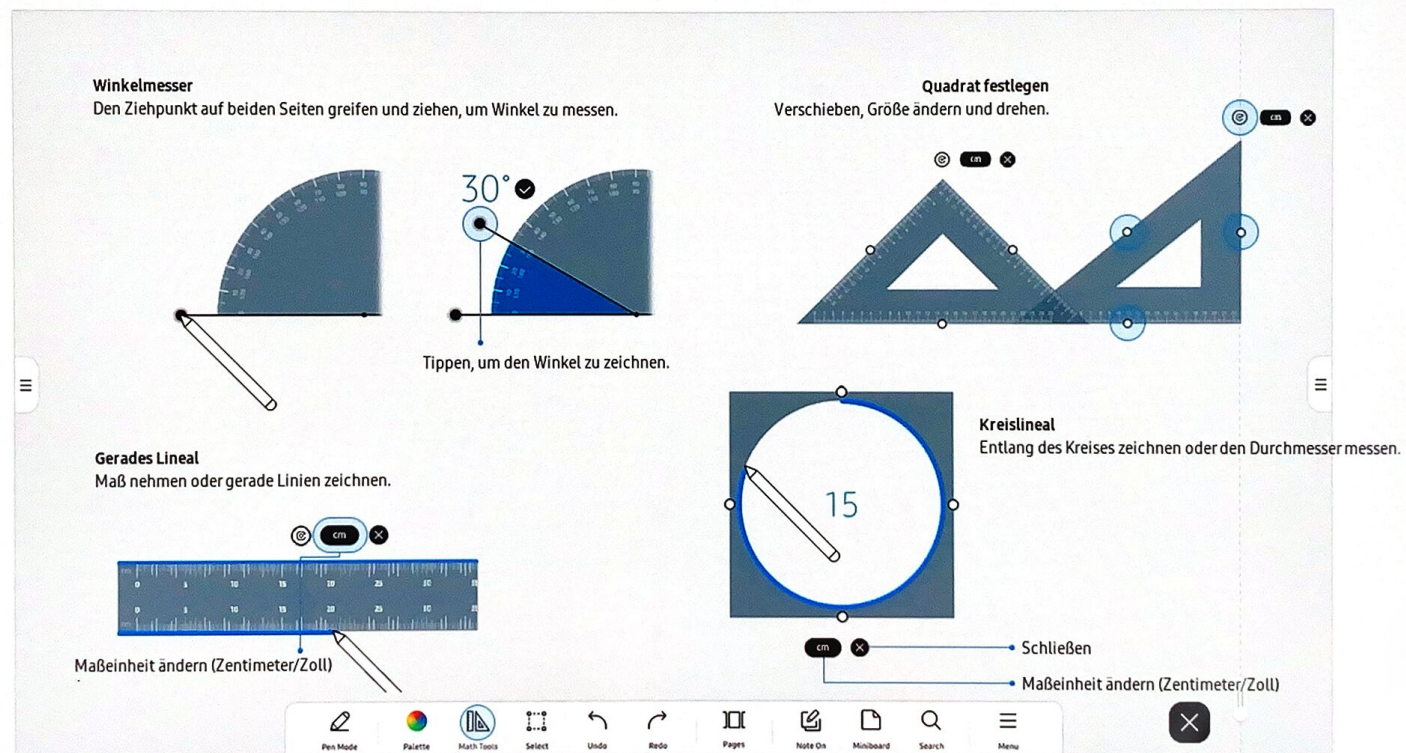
Winkelmesser
Den Ziehpunkt auf beiden Seiten greifen und ziehen, um Winkel zu messen.

30°

Tippen, um den Winkel zu zeichnen.

Quadrat festlegen
Verschieben, Größe ändern und drehen.

cm

cm

Kreislineal
Entlang des Kreises zeichnen oder den Durchmesser messen.

15

cm

Schließen

Maßeinheit ändern (Zentimeter/Zoll)

Gerades Lineal
Maß nehmen oder gerade Linien zeichnen.

cm

0 5 10 15 20 25 30
0 5 10 15 20 25 30

Maßeinheit ändern (Zentimeter/Zoll)

Pen Mode Palette Math Tools Select Undo Redo Pages Note On Miniboard Search Menu